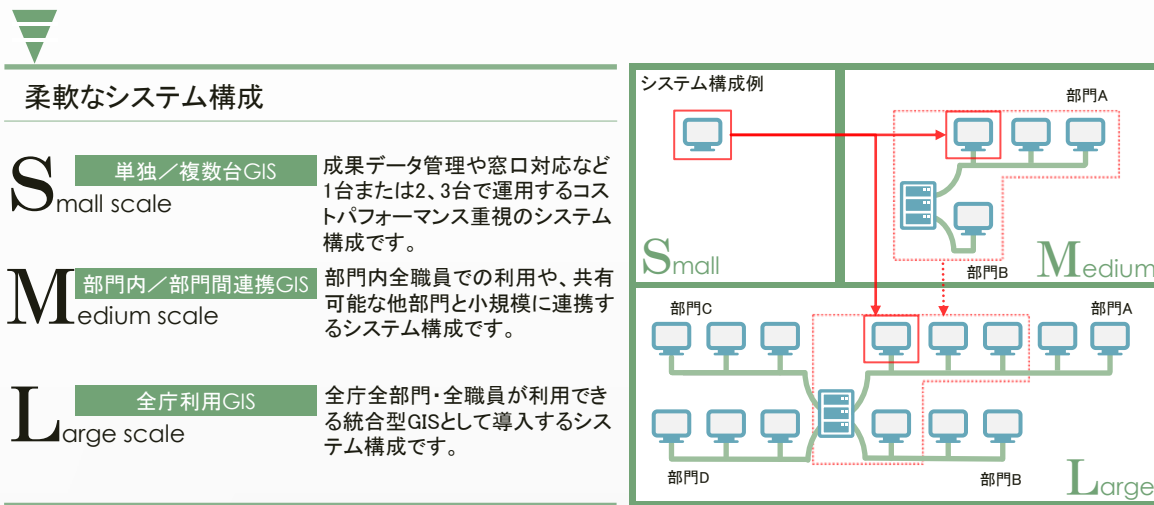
柔軟なシステム構成

Small scale
単独／複数台GIS
成果データ管理や窓口対応など1台または2、3台で運用するコストパフォーマンス重視のシステム構成です。

Medium scale
部門内／部門間連携GIS
部門内全職員での利用や、共有可能な他部門と小規模に連携するシステム構成です。

Large scale
全庁利用GIS
全庁全部門・全職員が利用できる統合型GISとして導入するシステム構成です。

システム構成例
Small
部門A
部門B
Medium
部門C
部門A
部門D
部門B
Large